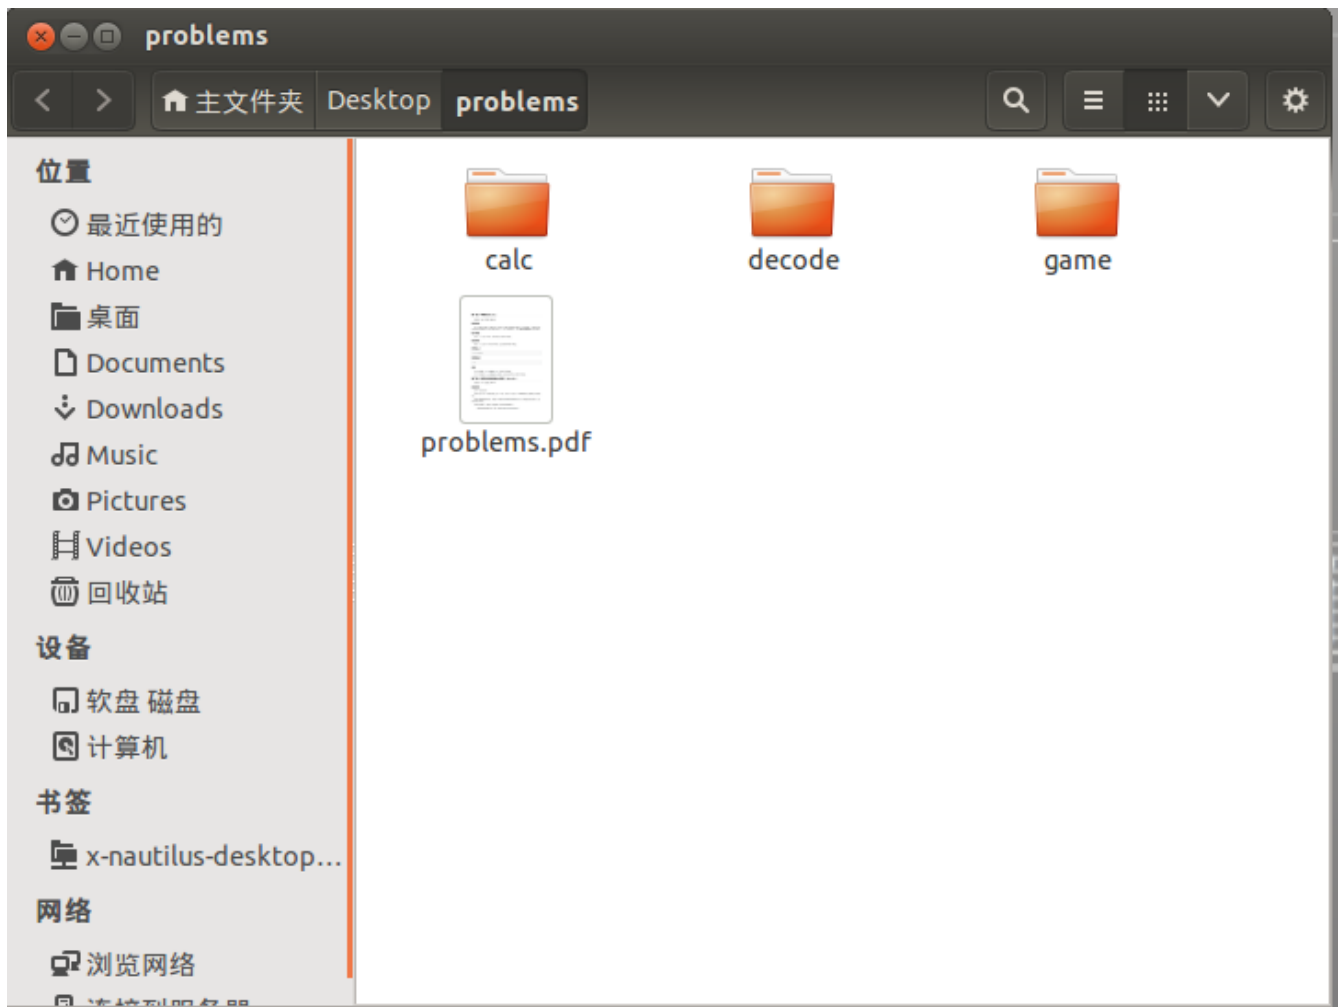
problems

主文件夹 Desktop problems

位置
最近使用的
Home
桌面
Documents
Downloads
Music
Pictures
Videos
回收站
设备
软盘 磁盘
计算机
书签
x-nautilus-desktop...
网络
浏览网络
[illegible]

calc
decode
game
problems.pdf